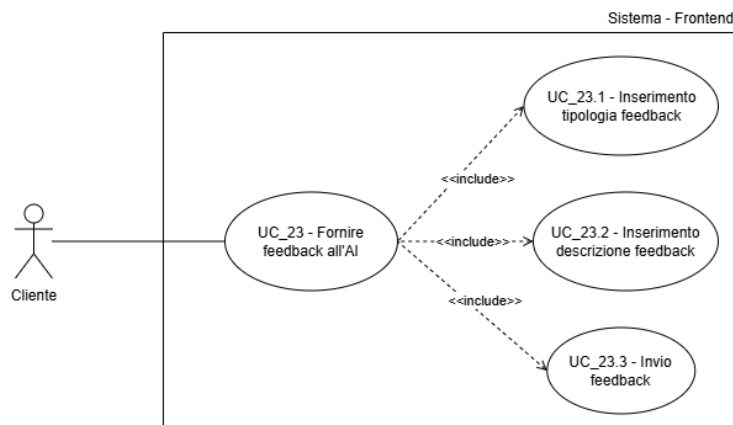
Sistema - Frontend

Cliente

UC_23 - Fornire feedback all'AI

<<include>>

UC_23.1 - Inserimento tipologia feedback

<<include>>

UC_23.2 - Inserimento descrizione feedback

<<include>>

UC_23.3 - Invio feedback